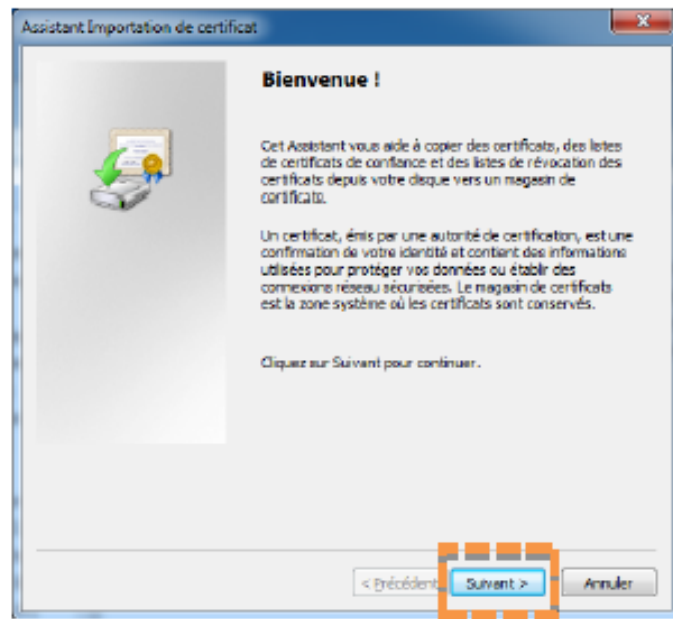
Assistant Importation de certificat

Bienvenue !

Cet Assistant vous aide à copier des certificats, des listes de certificats de confiance et des listes de révocation des certificats depuis votre disque vers un magasin de certificats.

Un certificat, émis par une autorité de certification, est une confirmation de votre identité et contient des informations utilisées pour protéger vos données ou établir des connexions réseau sécurisées. Le magasin de certificats est la zone système où les certificats sont conservés.

Cliquez sur Suivant pour continuer.

< Précédent Suivant > Annuler